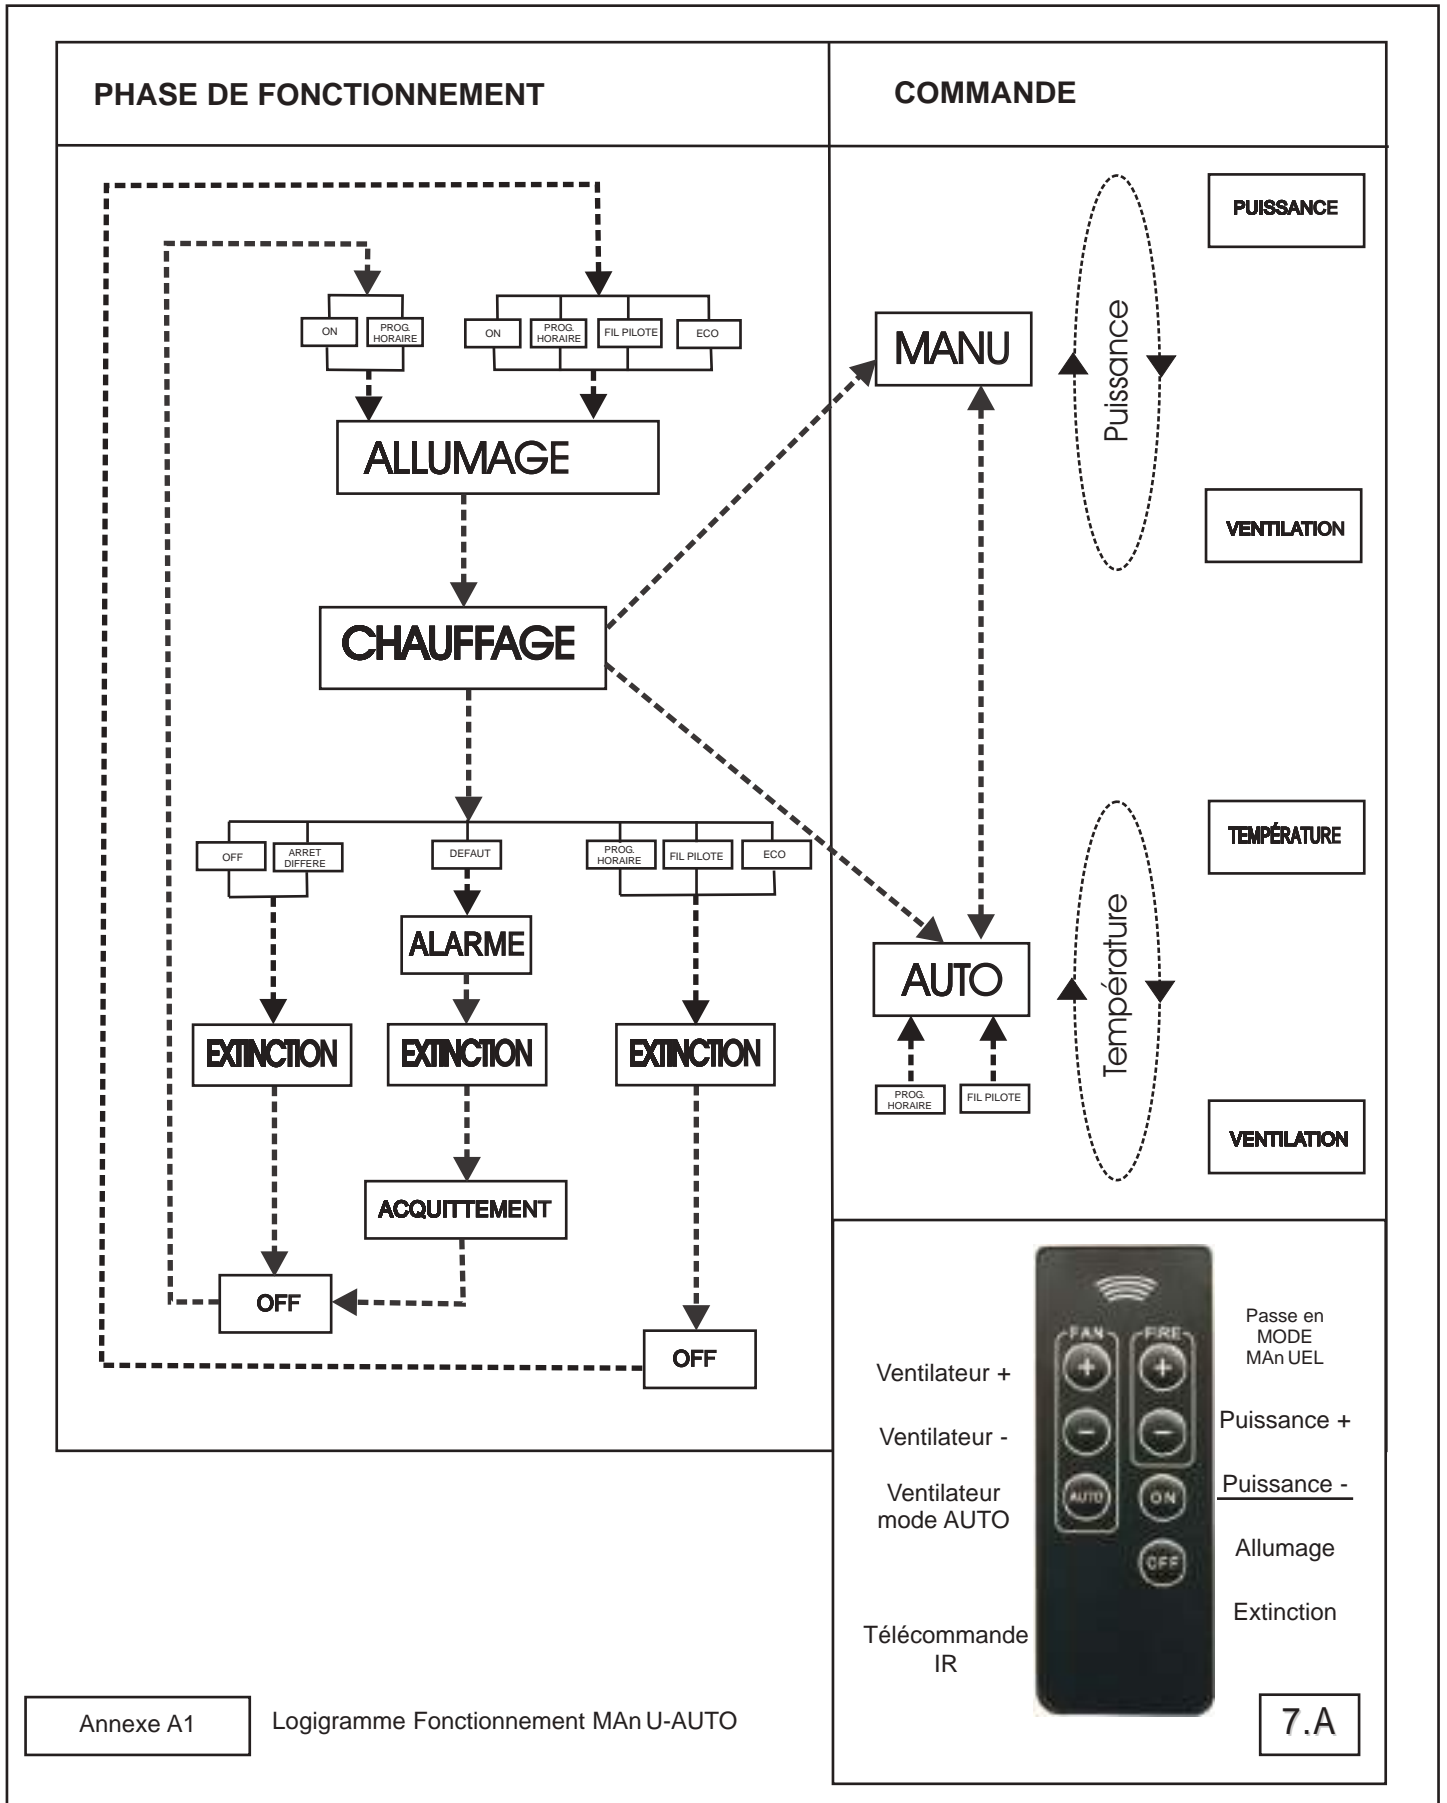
PHASE DE FONCTIONNEMENT

COMMANDE

ON PROG. HORAIRE

ON PROG. HORAIRE FIL PILOTE ECO

ALLUMAGE

CHAUFFAGE

OFF ARRET DIFFERE

DEFAUT

PROG. HORAIRE FIL PILOTE ECO

ALARME

EXTINCTION

EXTINCTION

EXTINCTION

ACQUITTEMENT

OFF

OFF

PUISSANCE

MANU

Puissance

VENTILATION

TEMPÉRATURE

AUTO

Température

PROG. HORAIRE

FIL PILOTE

VENTILATION

FAN

FIRE

AUTO

ON

OFF

Passe en MODE MAn UEL

Ventilateur +

Ventilateur -

Ventilateur mode AUTO

Puissance +

Puissance -

Allumage

Extinction

Télécommande IR

Annexe A1

Logigramme Fonctionnement MAn U-AUTO

7.A